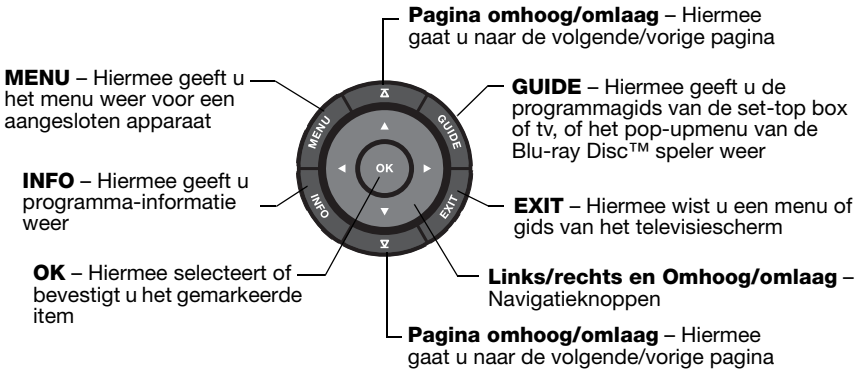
**Pagina omhoog/omlaag** – Hiermee gaat u naar de volgende/vorige pagina

**MENU** – Hiermee geeft u het menu weer voor een aangesloten apparaat

**GUIDE** – Hiermee geeft u de programmagids van de set-top box of tv, of het pop-upmenu van de Blu-ray Disc™ speler weer

**INFO** – Hiermee geeft u programma-informatie weer

**EXIT** – Hiermee wist u een menu of gids van het televisiescherm

**OK** – Hiermee selecteert of bevestigt u het gemarkeerde item

**Links/rechts en Omhoog/omlaag** – Navigatieknoppen

**Pagina omhoog/omlaag** – Hiermee gaat u naar de volgende/vorige pagina

MENU

GUIDE

OK

INFO

EXIT